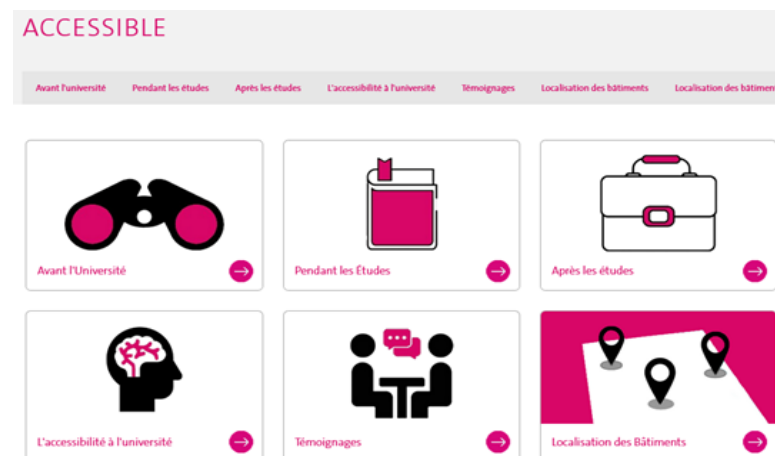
ACCESSIBLE

Avant l'université Pendant les études Après les études L'accessibilité à l'université Témoignages Localisation des bâtiments Localisation des bâtim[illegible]

Avant l'Université

Pendant les Études

Après les études

L'accessibilité à l'université

Témoignages

Localisation des Bâtiments